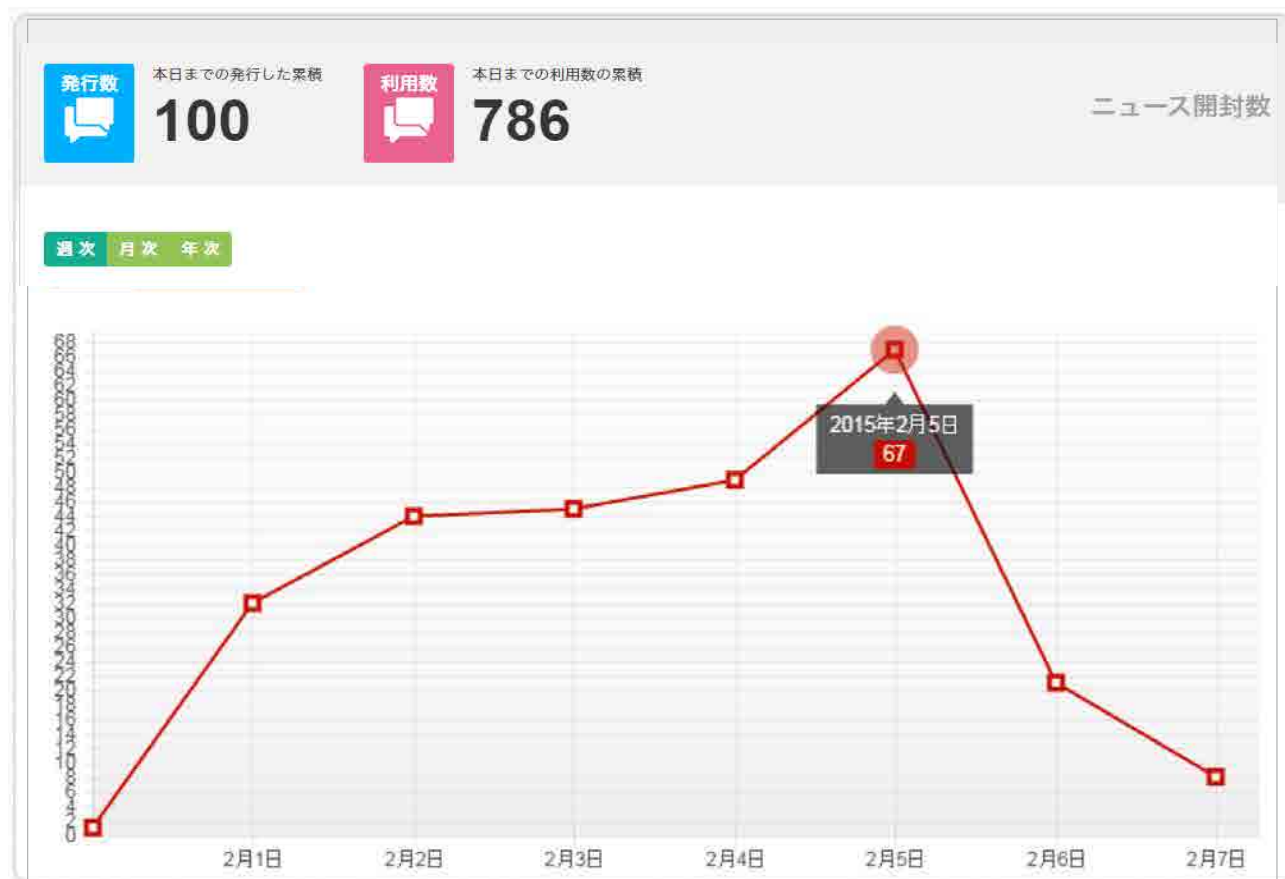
発行数

本日までの発行した累積

100

利用数

本日までの利用数の累積

786

ニュース開封数

週次 月次 年次

68
66
64
62
60
58
56
54
52
50
48
46
44
42
40
38
36
34
32
30
28
26
24
22
20
18
16
14
12
10
8
6
4
2
0

2015年2月5日
67

2月1日 2月2日 2月3日 2月4日 2月5日 2月6日 2月7日